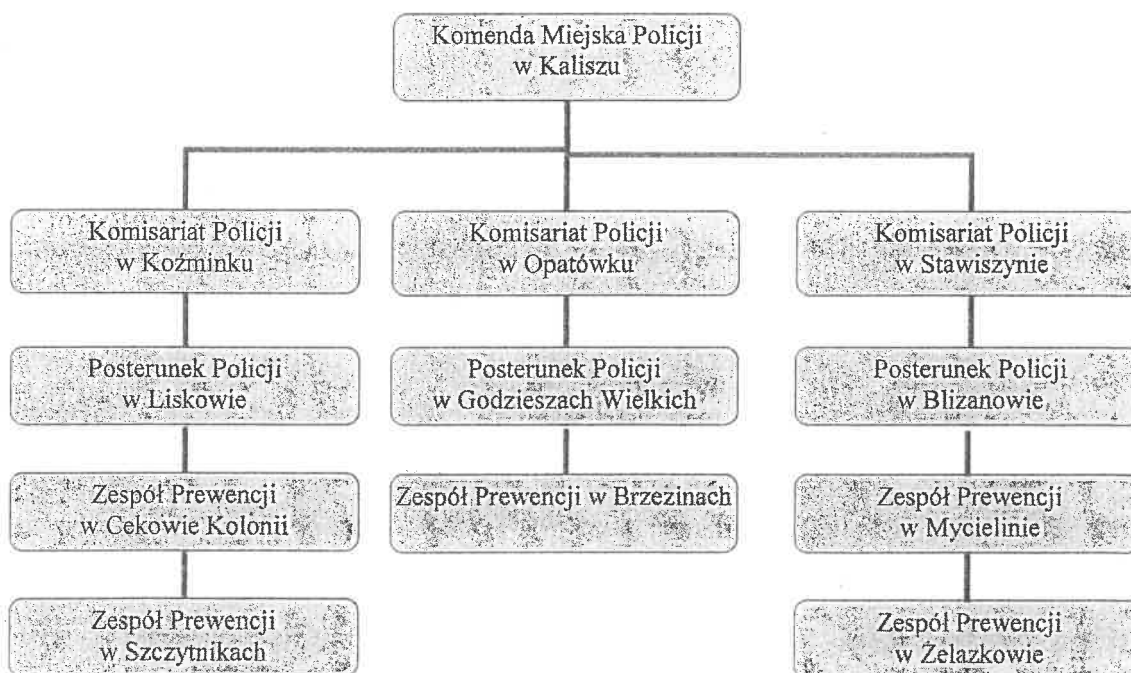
Komenda Miejska Policji w Kaliszu

Komisariat Policji w Koźminku

Posterunek Policji w Liskowie

Zespół Prewencji w Cekowie Kolonii

Zespół Prewencji w Szczytnikach

Komisariat Policji w Opatówku

Posterunek Policji w Godzieszach Wielkich

Zespół Prewencji w Brzezinach

Komisariat Policji w Stawiszynie

Posterunek Policji w Blizanowie

Zespół Prewencji w Mycielinie

Zespół Prewencji w Żelazkowie